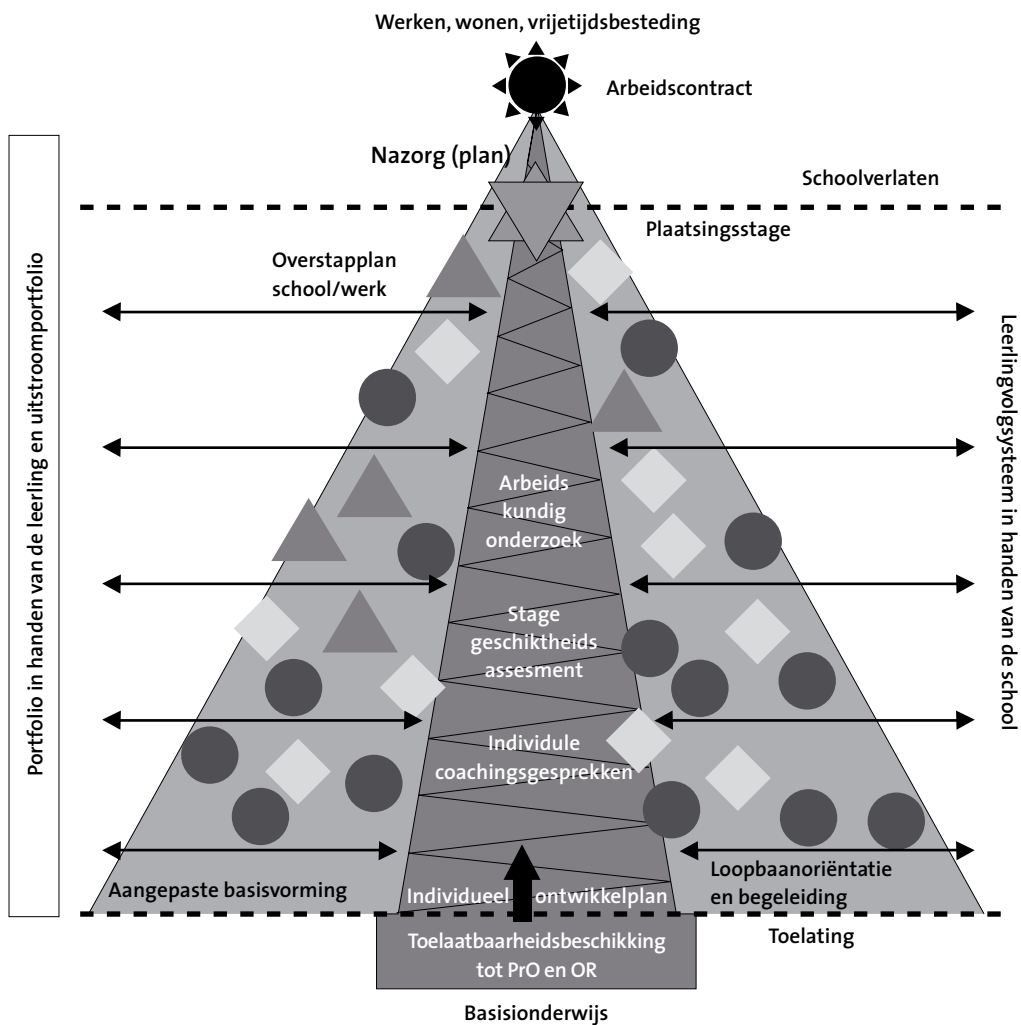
Werken, wonen, vrijetijdsbesteding

Arbeidscontract

Nazorg (plan)

Schoolverlaten

Plaatsingsstage

Portfolio in handen van de leerling en uitstroomportfolio

Overstapplan school/werk

Leerlingvolgsysteem in handen van de school

Arbeids kundig onderzoek

Stage geschiktheids assesment

Individule coachingsgesprekken

Aangepaste basisvorming

Individueel ontwikkelplan

Loopbaanoriëntatie en begeleiding

Toelaatbaarheidsbeschikking tot PrO en OR

Toelating

Basisonderwijs